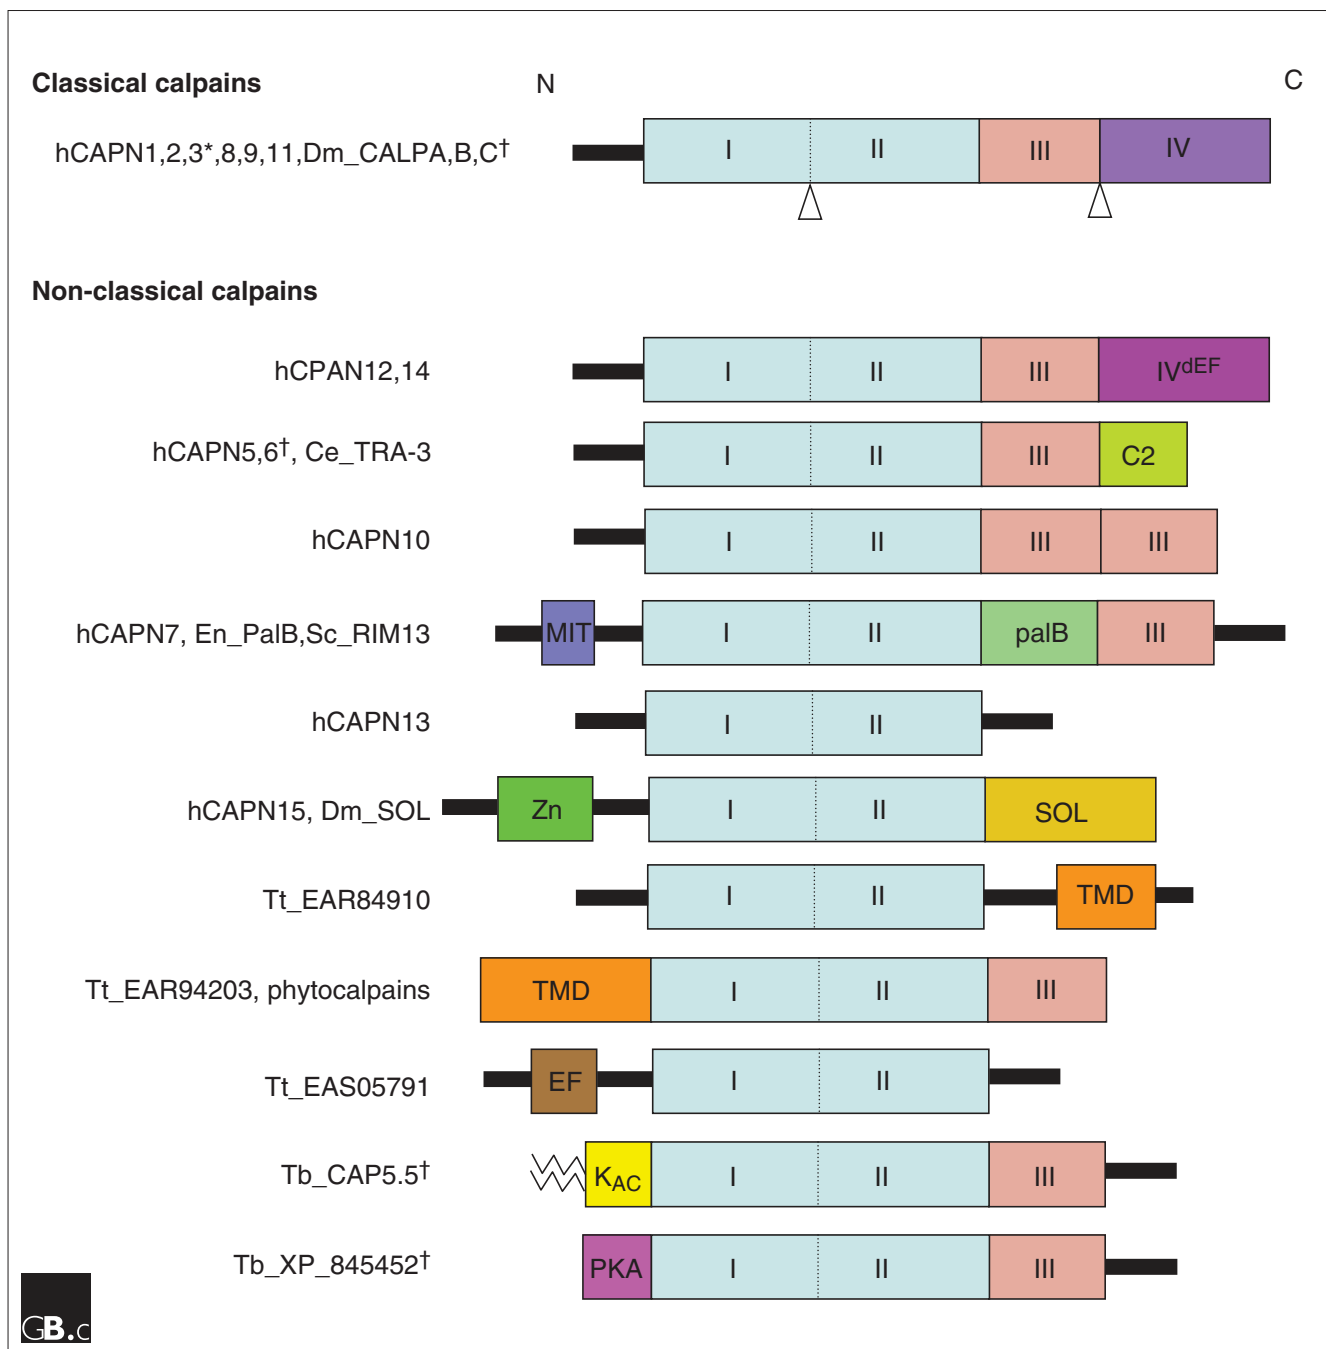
Classical calpains

N

C

hCAPN1,2,3*,8,9,11,Dm_CALPA,B,C$^{\dagger}$

I II III IV

Non-classical calpains

hCPAN12,14

I II III IV$^{dEF}$

hCAPN5,6$^{\dagger}$, Ce_TRA-3

I II III C2

hCAPN10

I II III III

hCAPN7, En_PalB,Sc_RIM13

MIT I II palB III

hCAPN13

I II

hCAPN15, Dm_SOL

Zn I II SOL

Tt_EAR84910

I II TMD

Tt_EAR94203, phytocalpains

TMD I II III

Tt_EAS05791

EF I II

Tb_CAP5.5$^{\dagger}$

K$_{AC}$ I II III

Tb_XP_845452$^{\dagger}$

PKA I II III

GB.c